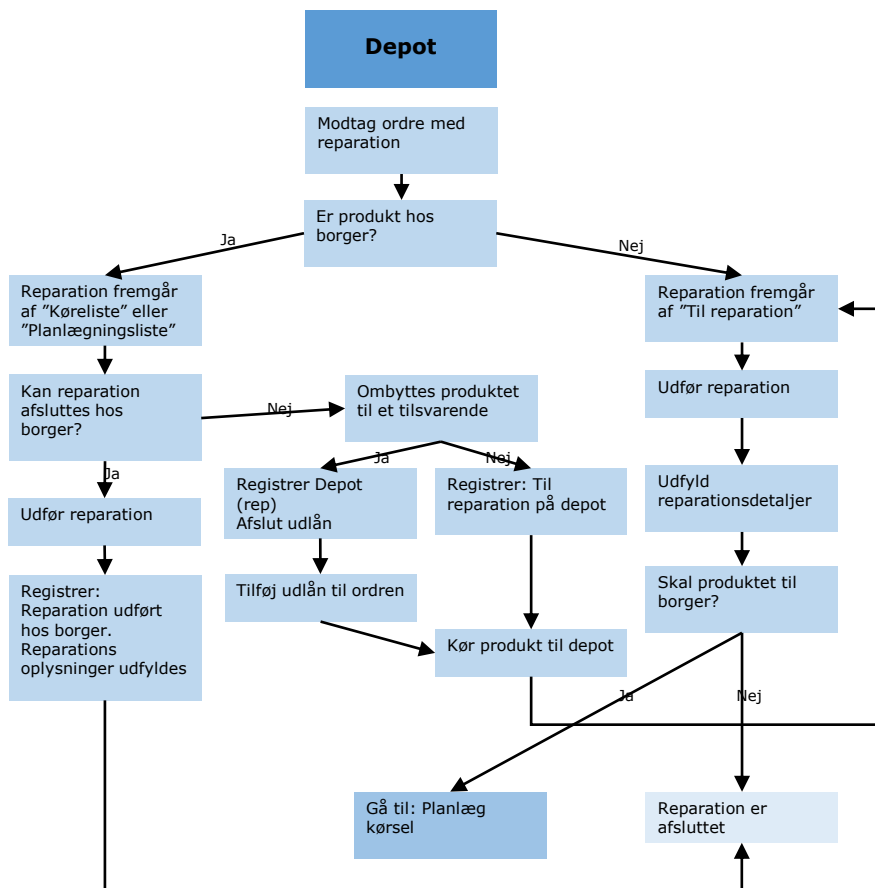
Depot

Modtag ordre med reparation

Er produkt hos borger?

Ja

Nej

Reparation fremgår af "Køreliste" eller "Planlægningsliste"

Reparation fremgår af "Til reparation"

Kan reparation afsluttes hos borger?

Nej

Ombyttes produktet til et tilsvarende

Udfør reparation

Ja

Nej

Ja

Registrer Depot (rep) Afslut udlån

Registrer: Til reparation på depot

Udfyld reparationsdetaljer

Udfør reparation

Tilføj udlån til ordren

Skal produktet til borger?

Registrer: Reparation udført hos borger. Reparations oplysninger udfyldes

Kør produkt til depot

Ja

Nej

Gå til: Planlæg kørsel

Reparation er afsluttet